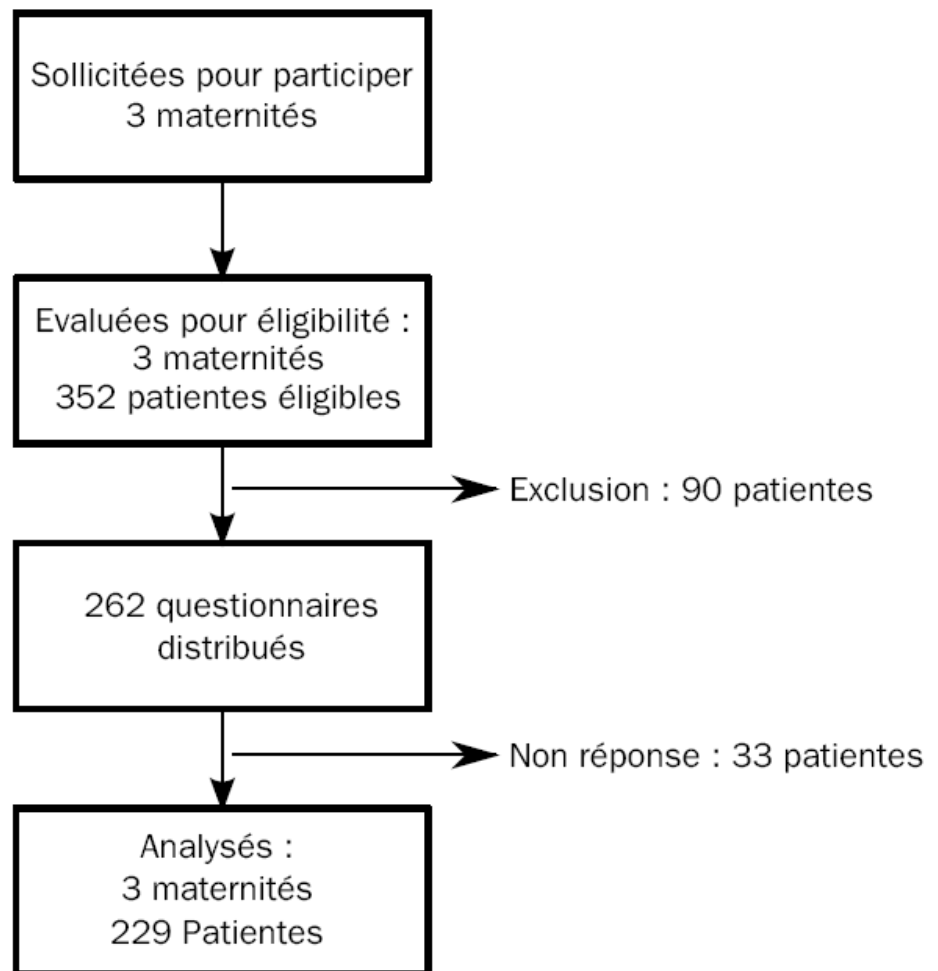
Sollicitées pour participer
3 maternités

Evaluées pour éligibilité :
3 maternités
352 patientes éligibles

Exclusion : 90 patientes

262 questionnaires
distribués

Non réponse : 33 patientes

Analysés :
3 maternités
229 Patientes